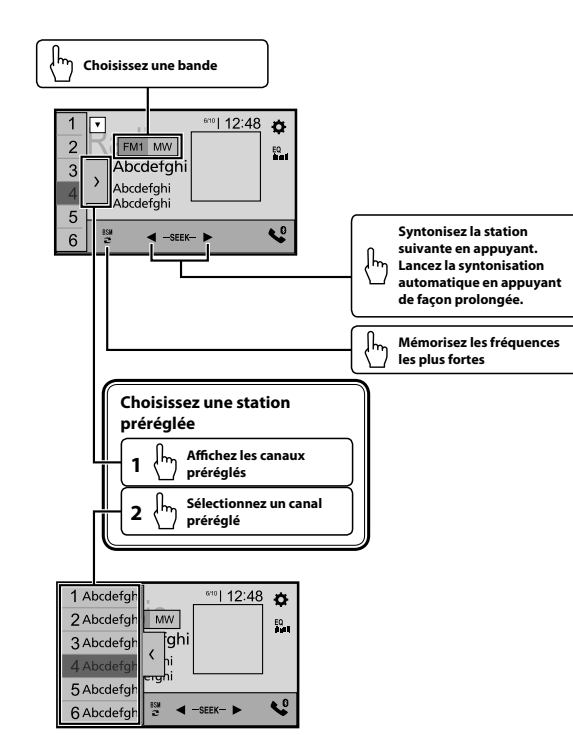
Choisissez une bande

1
2
3
4
5
6
FM1 MW
6/10 12:48
EQ
Abcdefghi
Abcdefghi
Abcdefghi
BSM
◄ –SEEK– ►

Syntonisez la station suivante en appuyant. Lancez la syntonisation automatique en appuyant de façon prolongée.

Mémorisez les fréquences les plus fortes

Choisissez une station préréglée

1 Affichez les canaux préréglés

2 Sélectionnez un canal préréglé

1 Abcdefgh
2 Abcdefgh
3 Abcdefgh
4 Abcdefgh
5 Abcdefgh
6 Abcdefgh
MW
6/10 12:48
EQ
fghi
hi
fghi
BSM
◄ –SEEK– ►